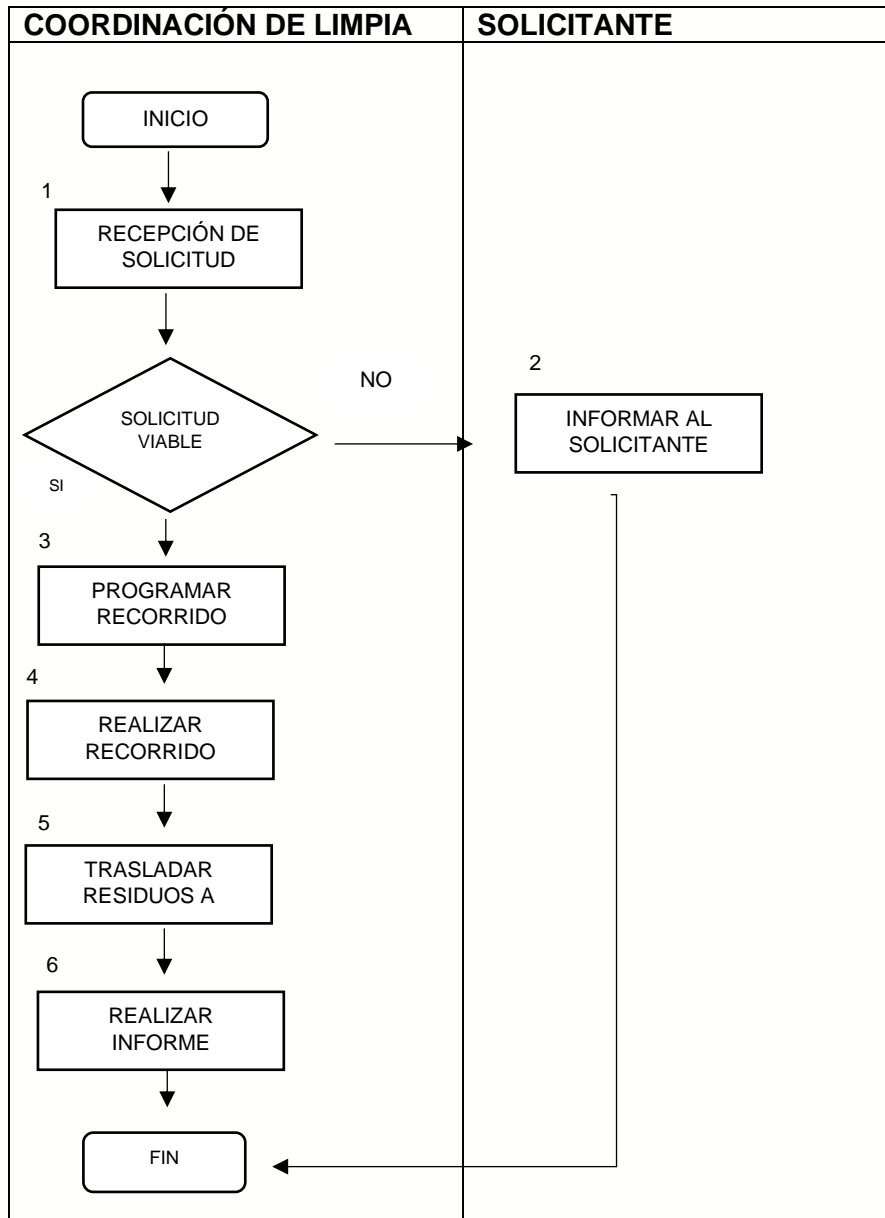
COORDINACIÓN DE LIMPIA

SOLICITANTE

INICIO

1

RECEPCIÓN DE SOLICITUD

SOLICITUD VIABLE

NO

2

INFORMAR AL SOLICITANTE

SI

3

PROGRAMAR RECORRIDO

4

REALIZAR RECORRIDO

5

TRASLADAR RESIDUOS A

6

REALIZAR INFORME

FIN